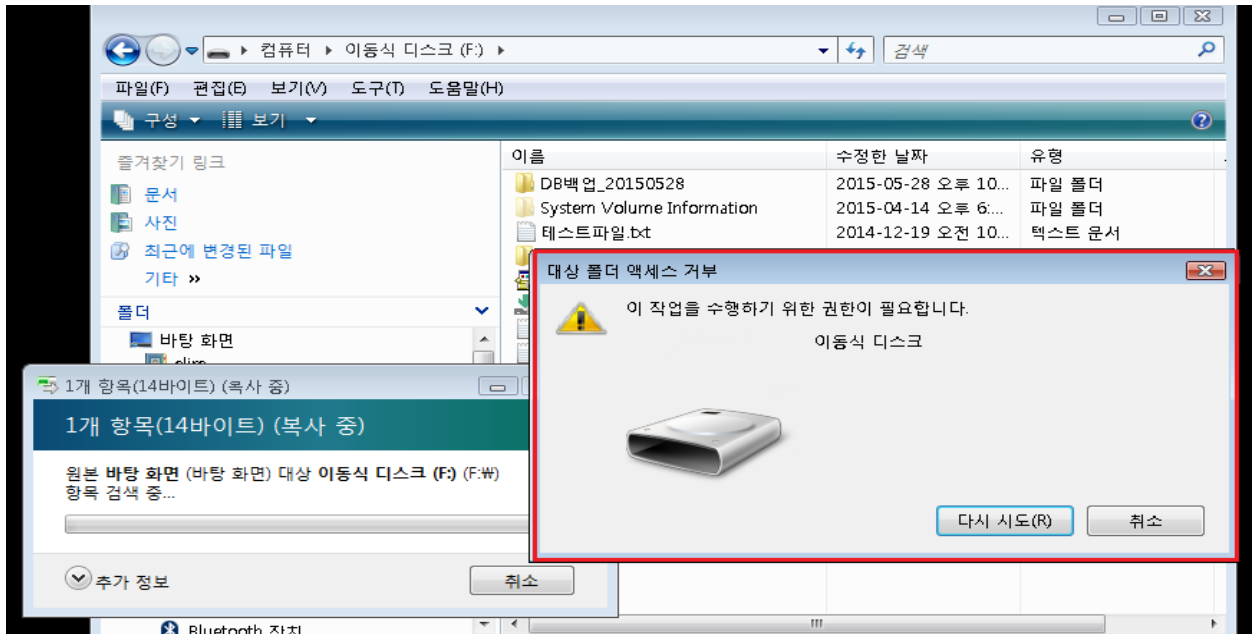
컴퓨터 ▸ 이동식 디스크 (F:) ▸

검색

파일(F) 편집(E) 보기(V) 도구(T) 도움말(H)

구성 ▾ 보기 ▾

즐겨찾기 링크

문서

사진

최근에 변경된 파일

기타 »

폴더

바탕 화면

| 이름 | 수정한 날짜 | 유형 |
|---|---|---|
| DB백업_20150528 | 2015-05-28 오후 10... | 파일 폴더 |
| System Volume Information | 2015-04-14 오후 6:... | 파일 폴더 |
| 테스트파일.txt | 2014-12-19 오전 10... | 텍스트 문서 |

1개 항목(14바이트) (복사 중)

1개 항목(14바이트) (복사 중)

원본 바탕 화면 (바탕 화면) 대상 이동식 디스크 (F:) (F:₩)

항목 검색 중...

추가 정보

취소

대상 폴더 액세스 거부

이 작업을 수행하기 위한 권한이 필요합니다.

이동식 디스크

다시 시도(R)

취소

Bluetooth 장치